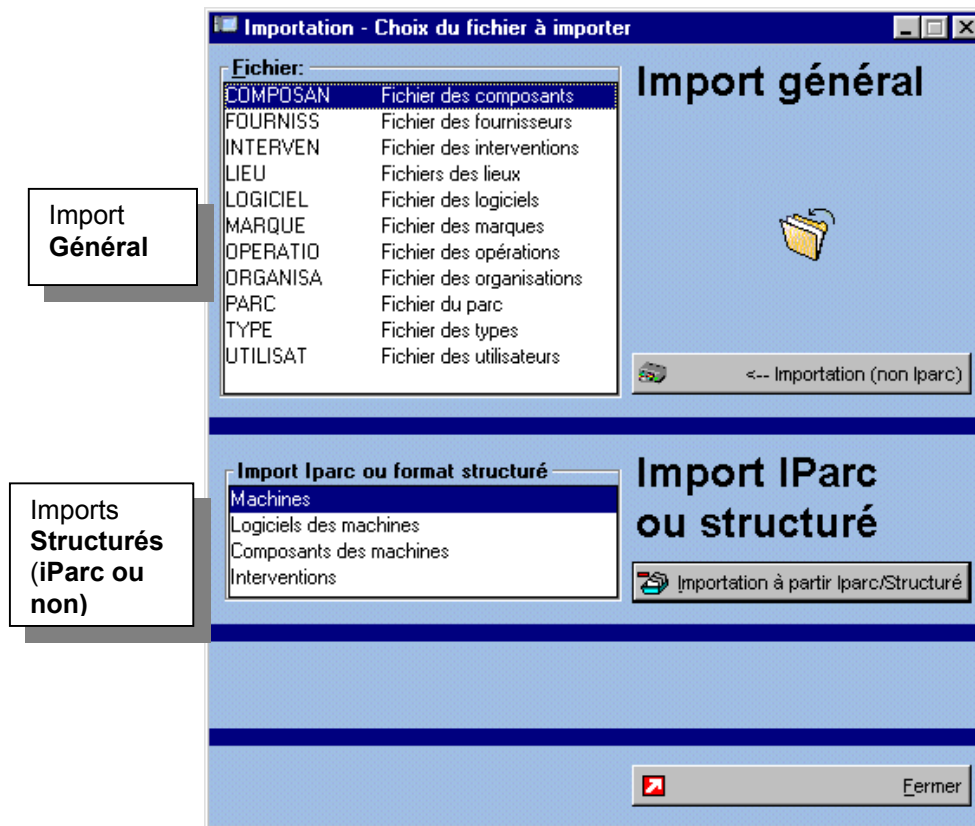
Importation - Choix du fichier à importer

Fichier:

| | |
|---|---|
| COMPOSAN | Fichier des composants |
| FOURNISS | Fichier des fournisseurs |
| INTERVEN | Fichier des interventions |
| LIEU | Fichiers des lieux |
| LOGICIEL | Fichier des logiciels |
| MARQUE | Fichier des marques |
| OPERATIO | Fichier des opérations |
| ORGANISA | Fichier des organisations |
| PARC | Fichier du parc |
| TYPE | Fichier des types |
| UTILISAT | Fichier des utilisateurs |

Import général

<-- Importation (non Iparc)

Import **Général**

Import Iparc ou format structuré
Machines
Logiciels des machines
Composants des machines
Interventions

Import IParc ou structuré

Importation à partir Iparc/Structuré

Imports **Structurés** (**iParc ou non)**

Fermer